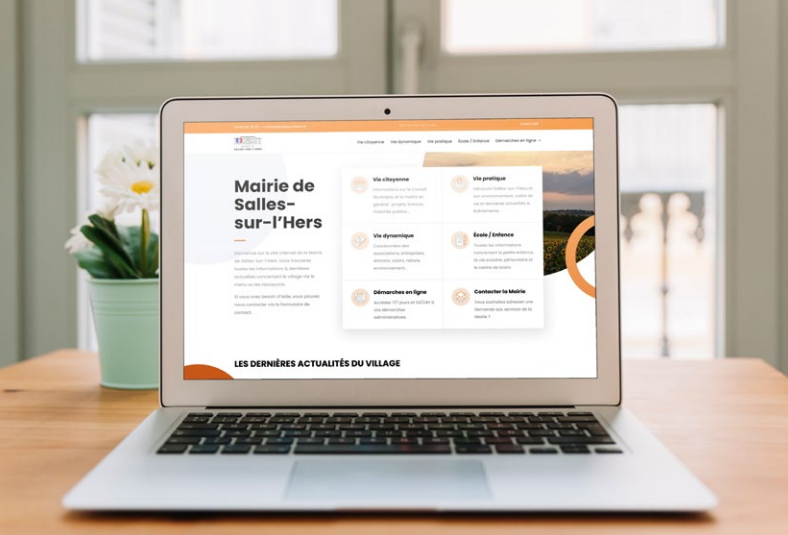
Vie citoyenne Vie dynamique Vie pratique École / Enfance Démarches en ligne

Mairie de Salles-sur-l'Hers

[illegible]

Vie citoyenne
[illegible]

Vie pratique
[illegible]

Vie dynamique
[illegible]

École / Enfance
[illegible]

Démarches en ligne
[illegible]

Contacter la Mairie
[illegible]

LES DERNIÈRES ACTUALITÉS DU VILLAGE